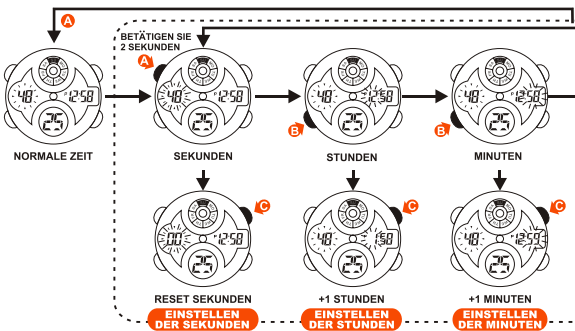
A

BETÄTIGEN SIE 2 SEKUNDEN

A

48 12:58

48 12:58

48 12:58

48 12:58

B

B

25

25

25

25

NORMALE ZEIT

SEKUNDEN

STUNDEN

MINUTEN

C

C

C

00 12:58

48 1:58

48 12:59

25

25

25

RESET SEKUNDEN

+1 STUNDEN

+1 MINUTEN

EINSTELLEN DER SEKUNDEN

EINSTELLEN DER STUNDEN

EINSTELLEN DER MINUTEN